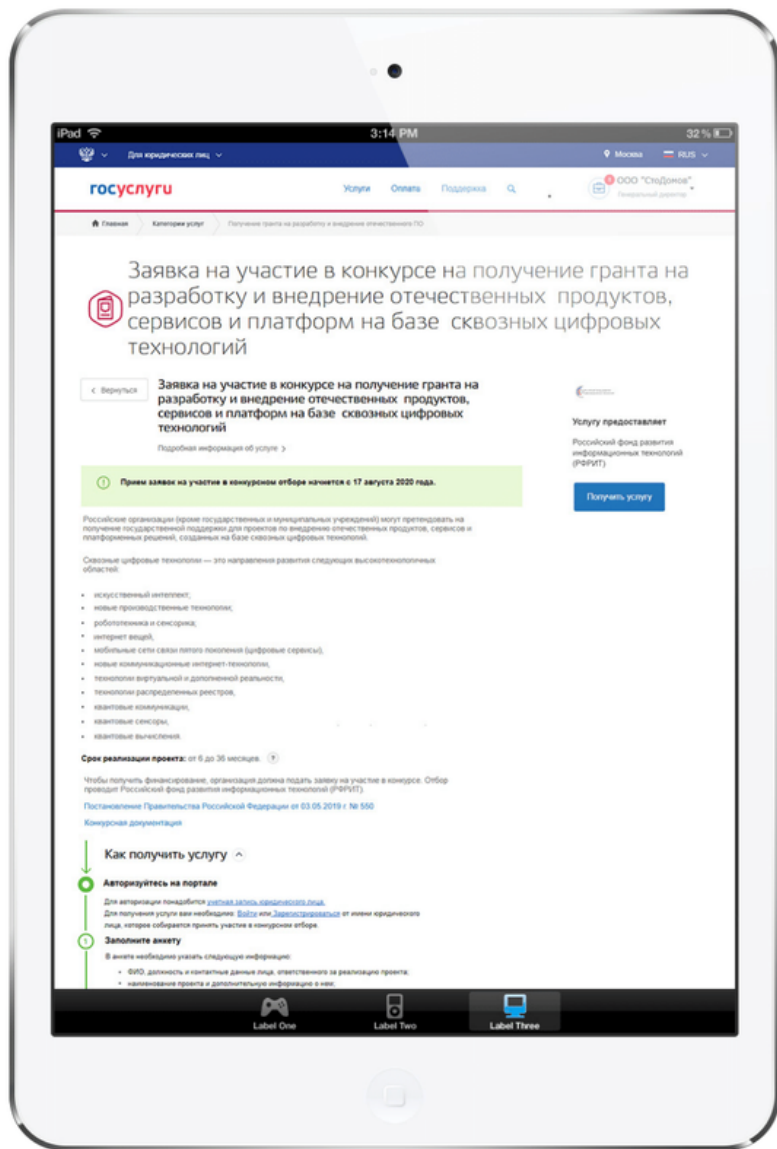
iPad 3:14 PM 32 %

Для юридических лиц
Москва RUS

госуслуги
Услуги Оплата Поддержка
ООО "СтоДомов"
Генеральный директор

Главная Категории услуг Получение гранта на разработку и внедрение отечественного ПО

Заявка на участие в конкурсе на получение гранта на разработку и внедрение отечественных продуктов, сервисов и платформ на базе сквозных цифровых технологий

< Вернуться

Заявка на участие в конкурсе на получение гранта на разработку и внедрение отечественных продуктов, сервисов и платформ на базе сквозных цифровых технологий

Подробная информация об услуге >

Услугу предоставляет
Российский фонд развития информационных технологий (РФРИТ)

Получить услугу

Прием заявок на участие в конкурсном отборе начнется с 17 августа 2020 года.

Российские организации (кроме государственных и муниципальных учреждений) могут претендовать на получение государственной поддержки для проектов по внедрению отечественных продуктов, сервисов и платформенных решений, созданных на базе сквозных цифровых технологий.

Сквозные цифровые технологии — это направления развития следующих высокотехнологичных областей:

• искусственный интеллект;
• новые производственные технологии;
• робототехника и сенсорика;
• интернет вещей;
• мобильные сети связи пятого поколения (цифровые сервисы);
• новые коммуникационные интернет-технологии;
• технологии виртуальной и дополненной реальности;
• технологии распределенных реестров;
• квантовые коммуникации;
• квантовые сенсоры;
• квантовые вычисления.

Срок реализации проекта: от 6 до 36 месяцев.

Чтобы получить финансирование, организация должна подать заявку на участие в конкурсе. Отбор проводит Российский фонд развития информационных технологий (РФРИТ).

Постановление Правительства Российской Федерации от 03.05.2019 г. № 550

Конкурсная документация

Как получить услугу

Авторизуйтесь на портале
Для авторизации понадобится учетная запись юридического лица.
Для получения услуги вам необходимо: Войти или Зарегистрироваться от имени юридического лица, которое собирается принять участие в конкурсном отборе.

1 Заполните анкету
В анкете необходимо указать следующую информацию:
• ФИО, должность и контактные данные лица, ответственного за реализацию проекта;
• наименование проекта и дополнительную информацию о нем;

Label One Label Two Label Three